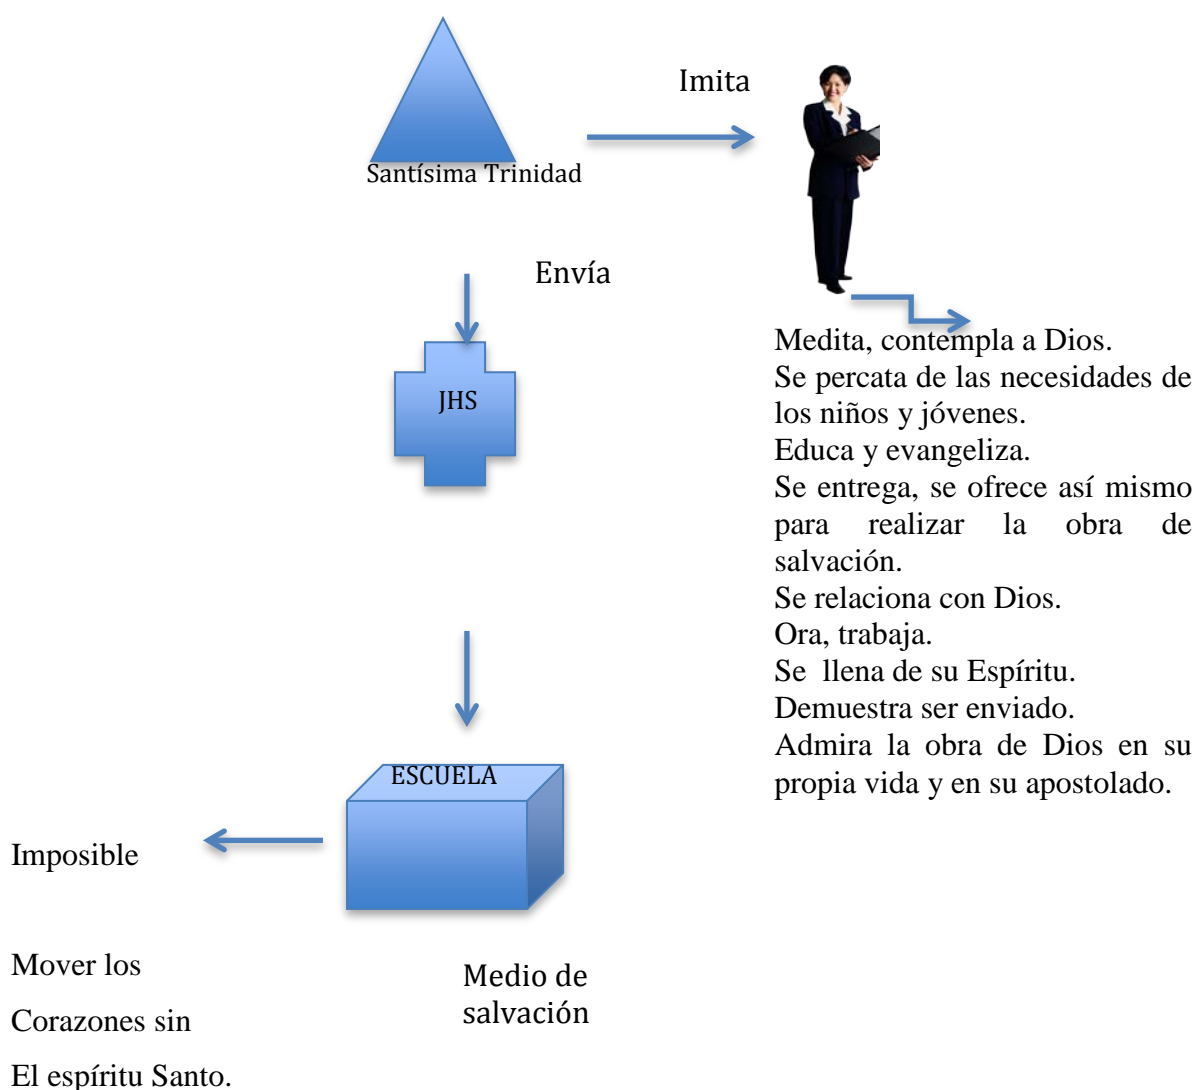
Imita

Santísima Trinidad

Envía

JHS

Medita, contempla a Dios.
Se percata de las necesidades de los niños y jóvenes.
Educa y evangeliza.
Se entrega, se ofrece así mismo para realizar la obra de salvación.
Se relaciona con Dios.
Ora, trabaja.
Se llena de su Espíritu.
Demuestra ser enviado.
Admira la obra de Dios en su propia vida y en su apostolado.

ESCUELA

Imposible

Mover los
Corazones sin
El espíritu Santo.

Medio de salvación